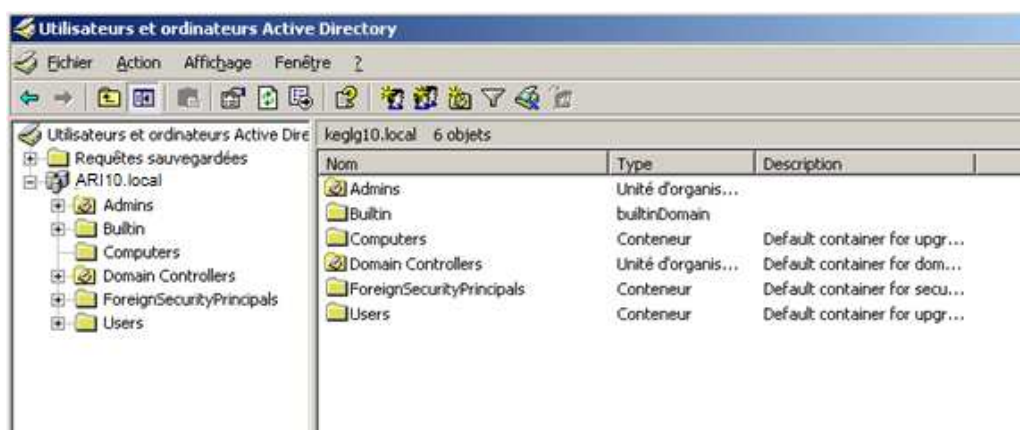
Utilisateurs et ordinateurs Active Directory

Fichier Action Affichage Fenêtre ?

Utilisateurs et ordinateurs Active Dire
Requêtes sauvegardées
ARI10.local
Admins
Builtin
Computers
Domain Controllers
ForeignSecurityPrincipals
Users

keglg10.local 6 objets

| Nom | Type | Description |
|---|---|---|
| Admins | Unité d'organis... | |
| Builtin | builtinDomain | |
| Computers | Conteneur | Default container for upgr... |
| Domain Controllers | Unité d'organis... | Default container for dom... |
| ForeignSecurityPrincipals | Conteneur | Default container for secu... |
| Users | Conteneur | Default container for upgr... |